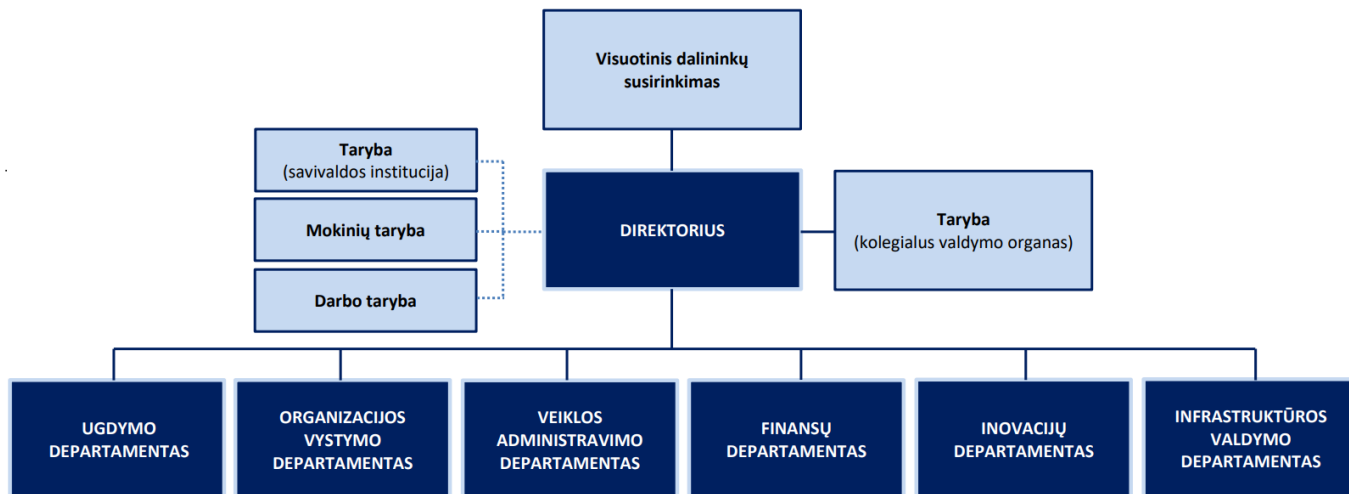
Visuotinis dalininkų susirinkimas

Taryba
(savivaldos institucija)

Mokinių taryba

Darbo taryba

DIREKTORIUS

Taryba
(kolegialus valdymo organas)

UGDYMO DEPARTAMENTAS

ORGANIZACIJOS VYSTYMO DEPARTAMENTAS

VEIKLOS ADMINISTRAVIMO DEPARTAMENTAS

FINANSŲ DEPARTAMENTAS

INOVACIJŲ DEPARTAMENTAS

INFRASTRUKTŪROS VALDYMO DEPARTAMENTAS